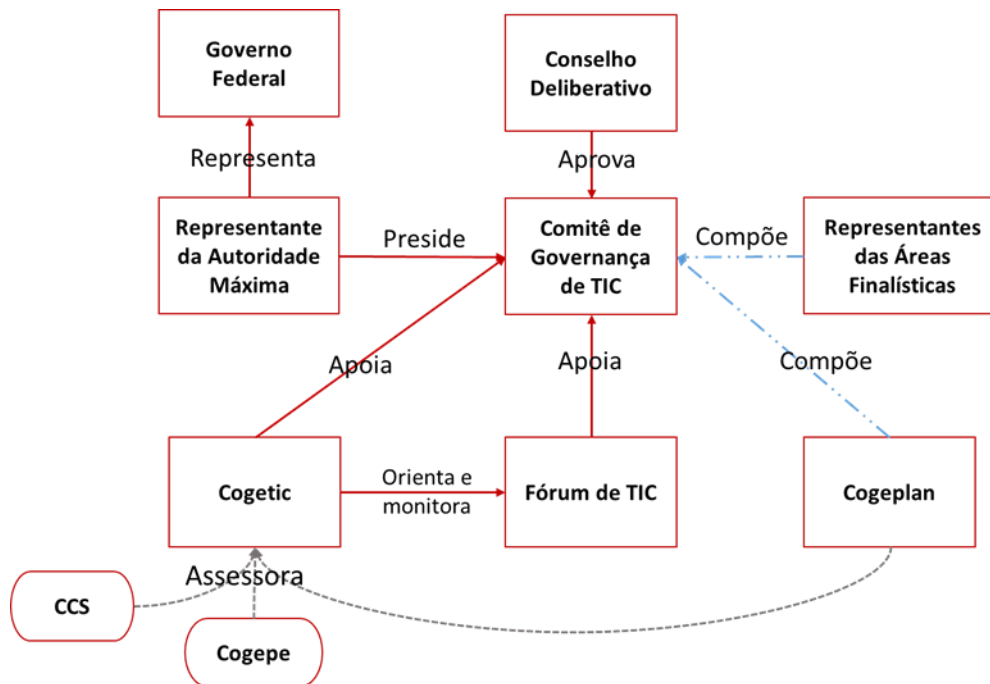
Governo Federal

Conselho Deliberativo

Representa

Aprova

Representante da Autoridade Máxima

Preside

Comitê de Governança de TIC

Compõe

Representantes das Áreas Finalísticas

Apoia

Apoia

Compõe

Cogetic

Orienta e monitora

Fórum de TIC

Cogeplan

Assessora

CCS

Cogepe